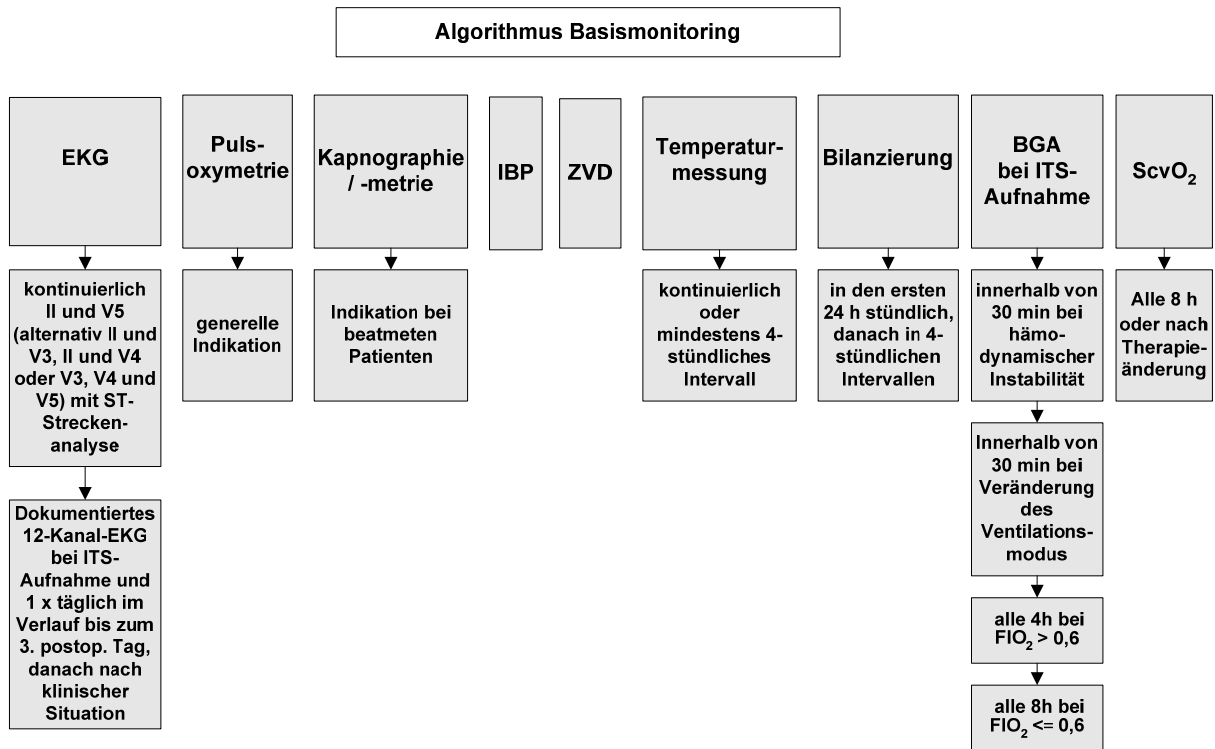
Algorithmus Basismonitoring

EKG

kontinuierlich II und V5 (alternativ II und V3, II und V4 oder V3, V4 und V5) mit ST-Streckenanalyse

Dokumentiertes 12-Kanal-EKG bei ITS-Aufnahme und 1 x täglich im Verlauf bis zum 3. postop. Tag, danach nach klinischer Situation

Pulsoxymetrie

generelle Indikation

Kapnographie / -metrie

Indikation bei beatmeten Patienten

IBP

ZVD

Temperaturmessung

kontinuierlich oder mindestens 4-stündliches Intervall

Bilanzierung

in den ersten 24 h stündlich, danach in 4-stündlichen Intervallen

BGA bei ITS-Aufnahme

innerhalb von 30 min bei hämodynamischer Instabilität

Innerhalb von 30 min bei Veränderung des Ventilationsmodus

alle 4h bei $FIO_2$ > 0,6

alle 8h bei $FIO_2$ <= 0,6

$ScvO_2$

Alle 8 h oder nach Therapieänderung